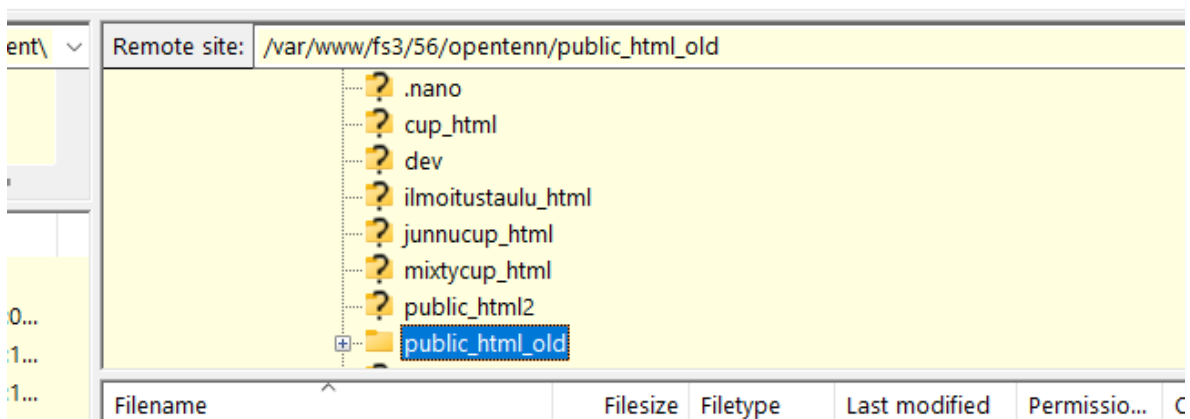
ent\

Remote site: /var/www/fs3/56/opentenn/public_html_old

.nano
cup_html
dev
ilmoitustaulu_html
junnucup_html
mixtycup_html
public_html2
public_html_old

:0...
:1...
:1...

| Filename | Filesize | Filetype | Last modified | Permissio... | C |
|---|---|---|---|---|---|